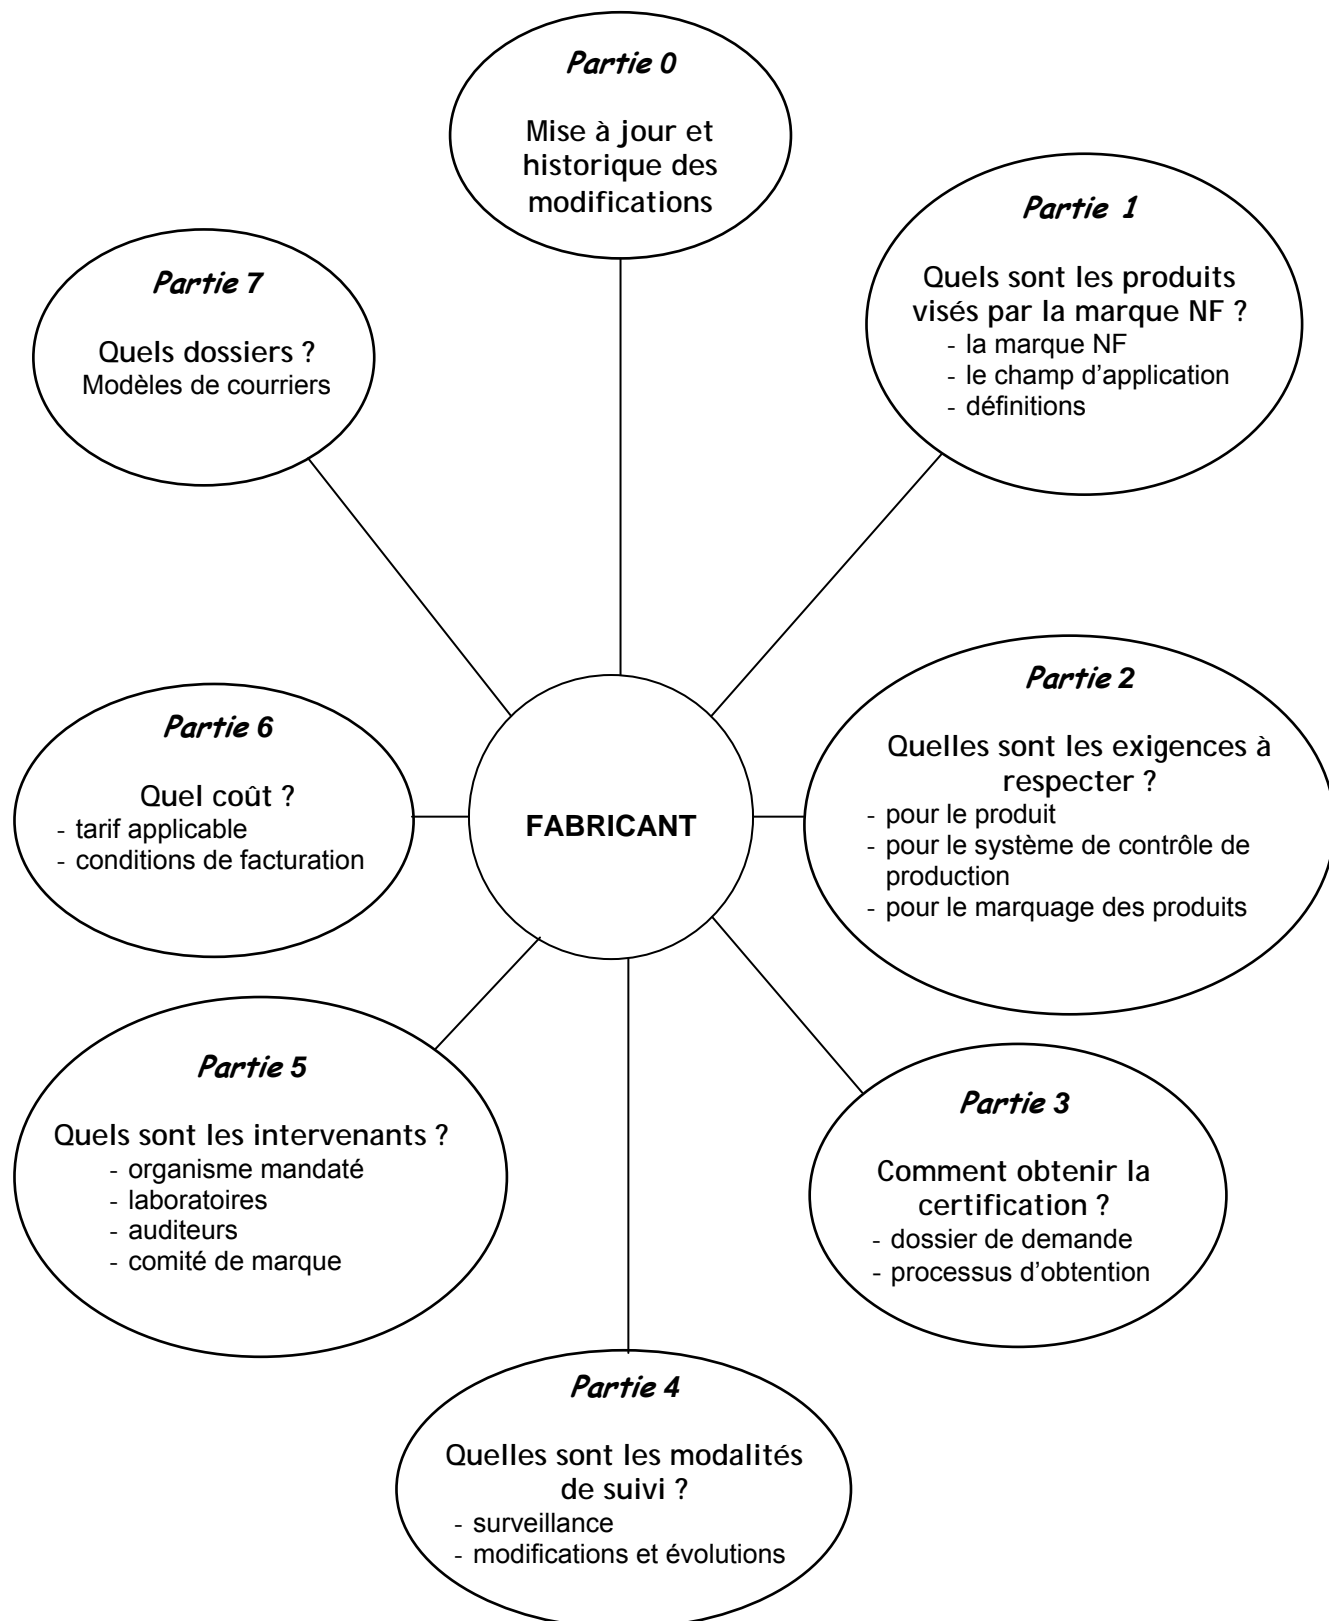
Partie 0

Mise à jour et historique des modifications

Partie 1

Quels sont les produits visés par la marque NF ?
- la marque NF
- le champ d'application
- définitions

Partie 7

Quels dossiers ?
Modèles de courriers

Partie 6

Quel coût ?
- tarif applicable
- conditions de facturation

FABRICANT

Partie 2

Quelles sont les exigences à respecter ?
- pour le produit
- pour le système de contrôle de production
- pour le marquage des produits

Partie 5

Quels sont les intervenants ?
- organisme mandaté
- laboratoires
- auditeurs
- comité de marque

Partie 3

Comment obtenir la certification ?
- dossier de demande
- processus d'obtention

Partie 4

Quelles sont les modalités de suivi ?
- surveillance
- modifications et évolutions